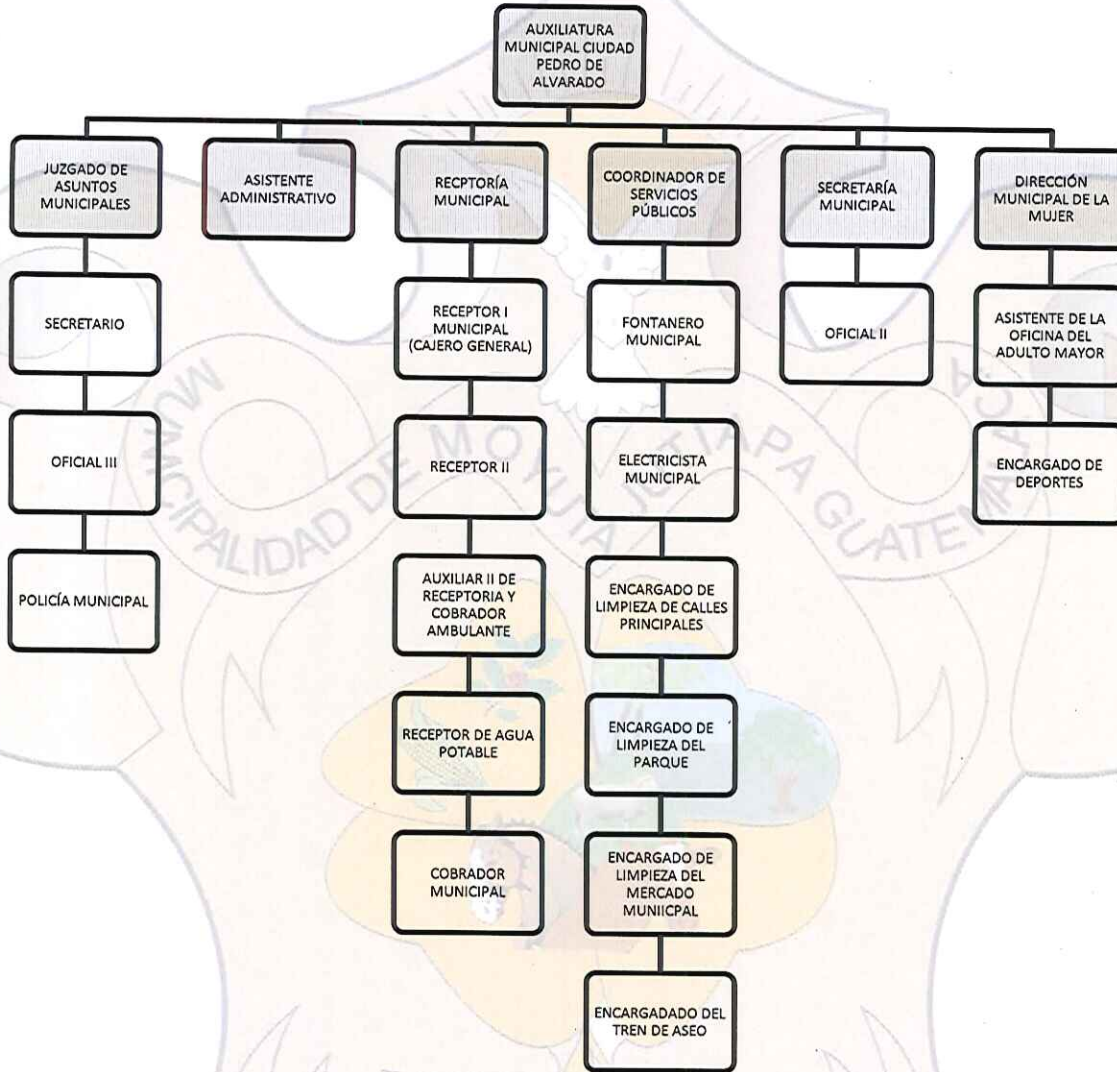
AUXILIATURA MUNICIPAL CIUDAD PEDRO DE ALVARADO

JUZGADO DE ASUNTOS MUNICIPALES

SECRETARIO

OFICIAL III

POLICÍA MUNICIPAL

ASISTENTE ADMINISTRATIVO

RECPTORÍA MUNICIPAL

RECEPTOR I MUNICIPAL (CAJERO GENERAL)

RECEPTOR II

AUXILIAR II DE RECEPTORIA Y COBRADOR AMBULANTE

RECEPTOR DE AGUA POTABLE

COBRADOR MUNICIPAL

COORDINADOR DE SERVICIOS PÚBLICOS

FONTANERO MUNICIPAL

ELECTRICISTA MUNICIPAL

ENCARGADO DE LIMPIEZA DE CALLES PRINCIPALES

ENCARGADO DE LIMPIEZA DEL PARQUE

ENCARGADO DE LIMPIEZA DEL MERCADO MUNIICPAL

ENCARGADADO DEL TREN DE ASEO

SECRETARÍA MUNICIPAL

OFICIAL II

DIRECCIÓN MUNICIPAL DE LA MUJER

ASISTENTE DE LA OFICINA DEL ADULTO MAYOR

ENCARGADO DE DEPORTES

MUNICIPALIDAD DE MOYUTA JUTIAPA GUATEMALA